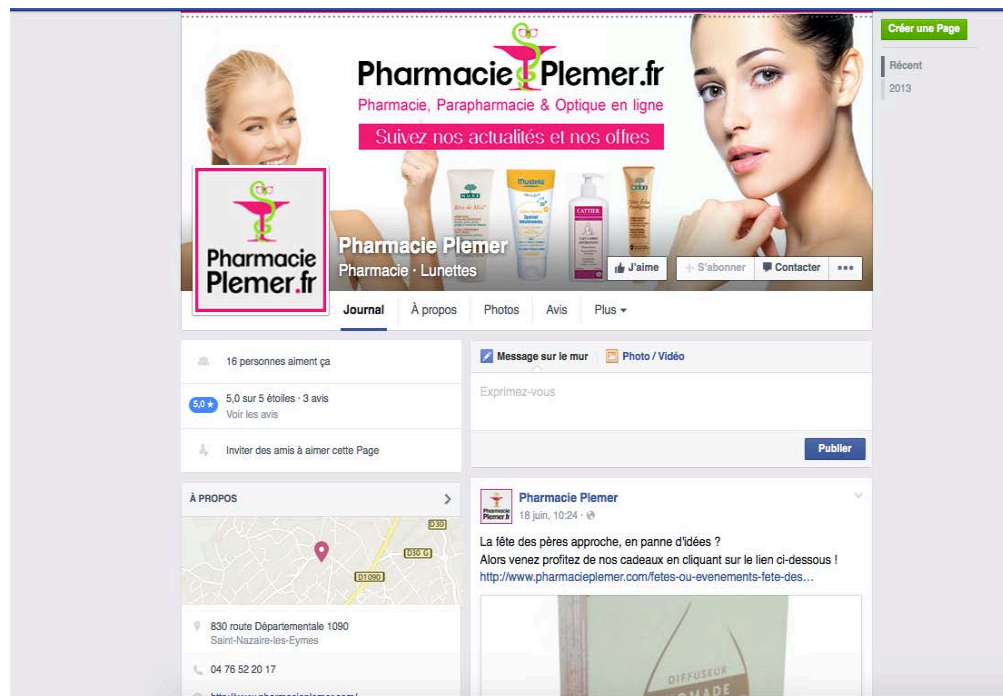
Créer une Page

Récent
2013

PharmaciePlemer.fr
Pharmacie, Parapharmacie & Optique en ligne
Suivez nos actualités et nos offres

NUXE
Mustela
CATTIER
NUXE

Pharmacie Plemer.fr

Pharmacie Plemer
Pharmacie · Lunettes

J'aime
S'abonner
Contacter
•••

Journal
À propos
Photos
Avis
Plus

16 personnes aiment ça

5,0 ★
5,0 sur 5 étoiles · 3 avis
Voir les avis

Inviter des amis à aimer cette Page

À PROPOS

D30
D30 G
D1090

830 route Départementale 1090
Saint-Nazaire-les-Eymes

04 76 52 20 17

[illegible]

Message sur le mur
Photo / Vidéo
Exprimez-vous
Publier

Pharmacie Plemer
18 juin, 10:24 ·

La fête des pères approche, en panne d'idées ?
Alors venez profitez de nos cadeaux en cliquant sur le lien ci-dessous !
http://www.pharmacieplemer.com/fetes-ou-evenements-fete-des…

DIFFUSEUR
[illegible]